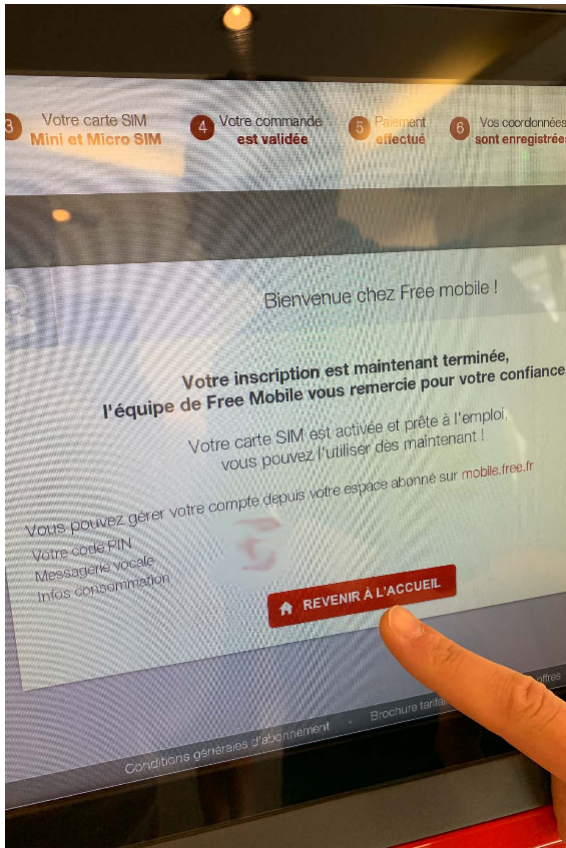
3 Votre carte SIM Mini et Micro SIM

4 Votre commande est validée

5 Paiement effectué

6 Vos coordonnées sont enregistrée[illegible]

Bienvenue chez Free mobile !

Votre inscription est maintenant terminée, l'équipe de Free Mobile vous remercie pour votre confianc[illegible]

Votre carte SIM est activée et prête à l'emploi, vous pouvez l'utiliser dès maintenant !

Vous pouvez gérer votre compte depuis votre espace abonné sur mobile.free.fr

Votre code PIN
Messagerie vocale
Infos consommation

REVENIR À L'ACCUEIL

Conditions générales d'abonnement · Brochure tarifa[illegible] · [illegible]offres